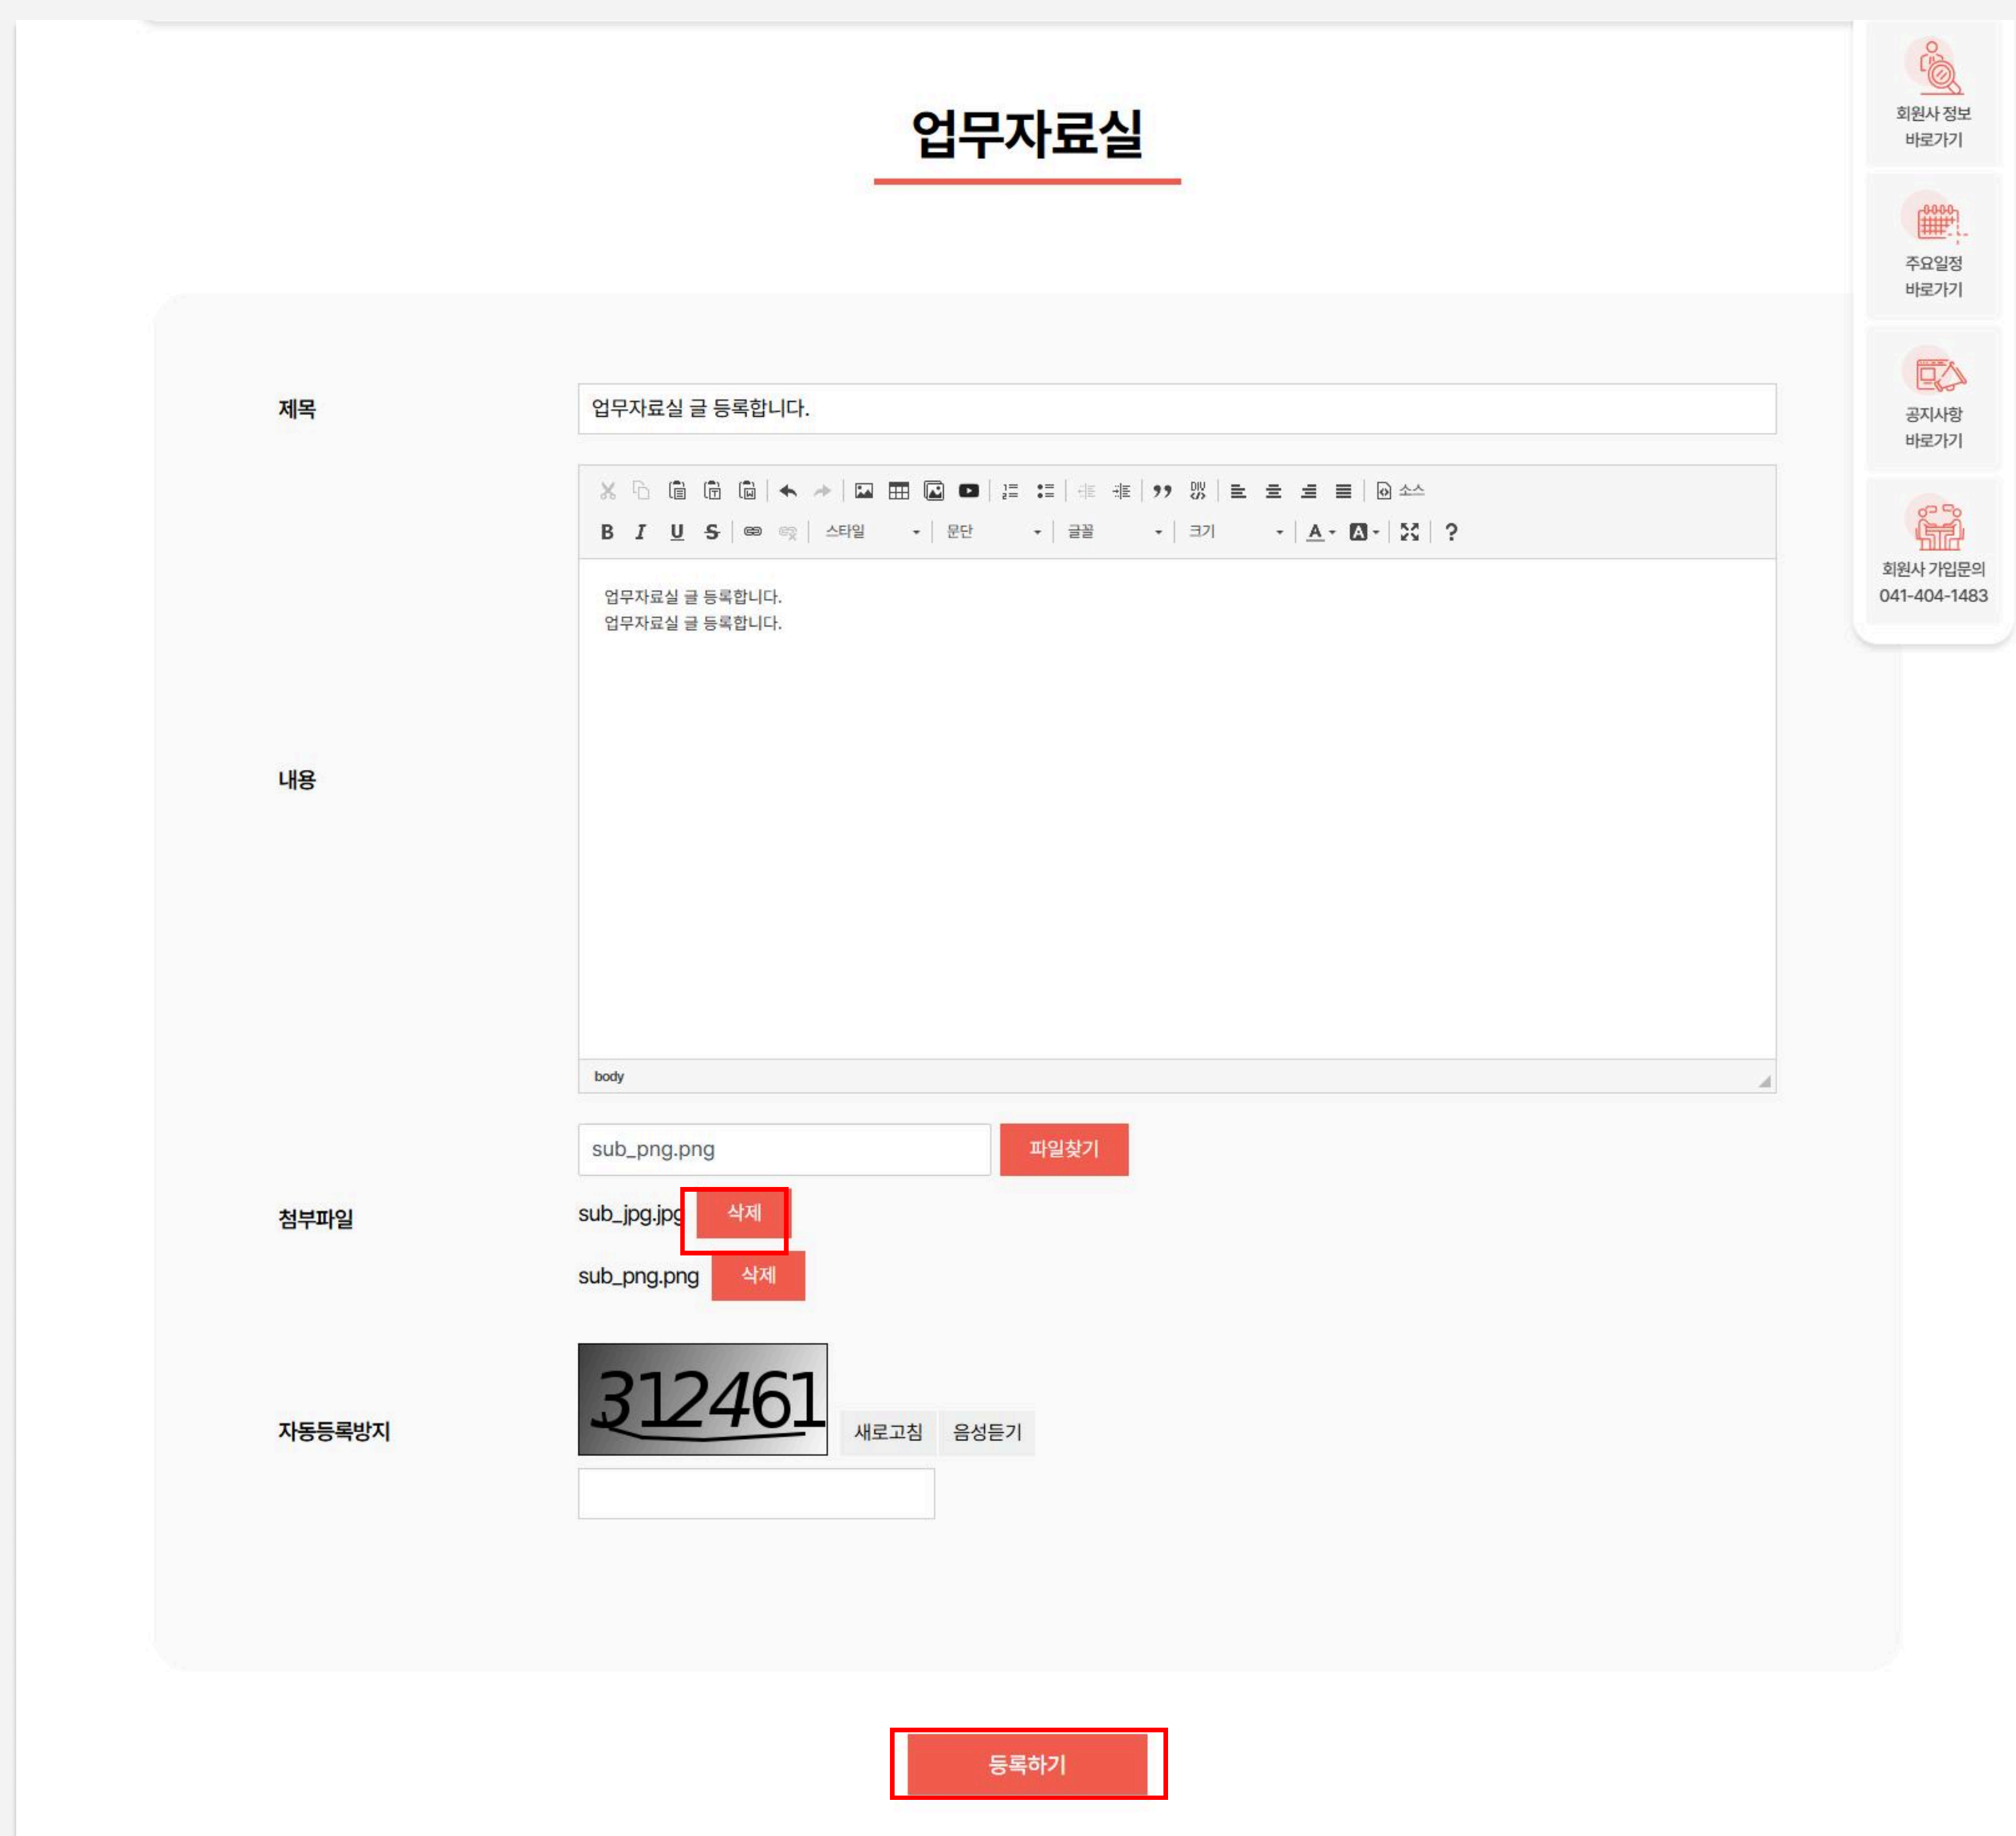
업무자료실

제목 업무자료실 글 등록합니다.

소스

B I U S 스타일 문단 글꼴 크기 A A ?

업무자료실 글 등록합니다.
업무자료실 글 등록합니다.

내용

body

sub_png.png 파일찾기

첨부파일 sub_jpg.jpg 삭제

sub_png.png 삭제

312461

자동등록방지 새로고침 음성듣기

등록하기

회원사 정보 바로가기

주요일정 바로가기

공지사항 바로가기

회원사 가입문의 041-404-1483